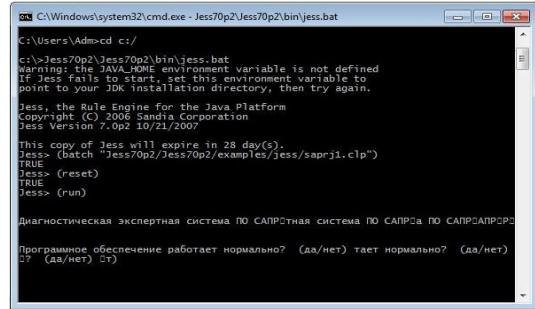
C:\Windows\system32\cmd.exe - Jess70p2\Jess70p2\bin\jess.bat

C:\Users\Adm>cd c:/

c:\>Jess70p2\Jess70p2\bin\jess.bat
Warning: the JAVA_HOME environment variable is not defined
If Jess fails to start, set this environment variable to
point to your JDK installation directory, then try again.

Jess, the Rule Engine for the Java Platform
Copyright (C) 2006 Sandia Corporation
Jess Version 7.0p2 10/21/2007

This copy of Jess will expire in 28 day(s).
Jess> (batch "Jess70p2/Jess70p2/examples/jess/saprj1.clp")
TRUE
Jess> (reset)
TRUE
Jess> (run)

Диагностическая экспертная система ПО САПР□тная система ПО САПР□а ПО САПР□АПР□Р□

Программное обеспечение работает нормально? (да/нет) тает нормально? (да/нет)
□? (да/нет) □т)